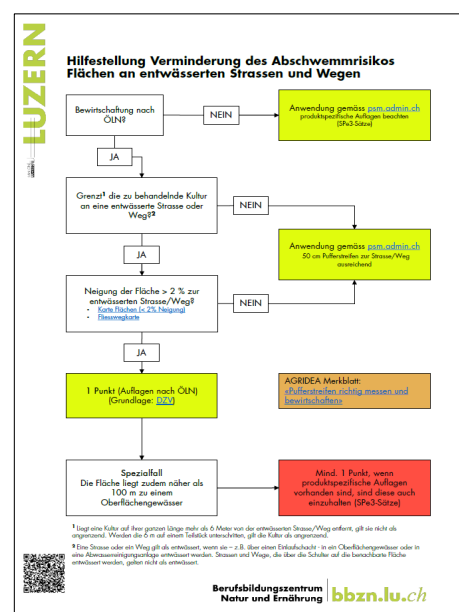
LUZERN

Hilfestellung Verminderung des Abschwemmrisikos Flächen an entwässerten Strassen und Wegen

Bewirtschaftung nach ÖLN?

NEIN

Anwendung gemäss psm.admin.ch produktspezifische Auflagen beachten (SPe3-Sätze)

JA

Grenzt¹ die zu behandelnde Kultur an eine entwässerte Strasse oder Weg²?

NEIN

Anwendung gemäss psm.admin.ch 50 cm Pufferstreifen zur Strasse/Weg ausreichend

JA

Neigung der Fläche > 2 % zur entwässerten Strasse/Weg?

- Karte Flächen (< 2% Neigung)
- Fliesswegkarte

NEIN

JA

1 Punkt (Auflagen nach ÖLN) (Grundlage: DZV)

AGRIDEA Merkblatt: «Pufferstreifen richtig messen und bewirtschaften»

Spezialfall
Die Fläche liegt zudem näher als 100 m zu einem Oberflächengewässer

Mind. 1 Punkt, wenn produktspezifische Auflagen vorhanden sind, sind diese auch einzuhalten (SPe3-Sätze)

¹ Liegt eine Kultur auf ihrer ganzen Länge mehr als 6 Meter von der entwässerten Strasse/Weg entfernt, gilt sie nicht als angrenzend. Werden die 6 m auf einem Teilstück unterschritten, gilt die Kultur als angrenzend.

² Eine Strasse oder ein Weg gilt als entwässert, wenn sie – z.B. über einen Einlaufschacht - in ein Oberflächengewässer oder in eine Abwasserreinigungsanlage entwässert werden. Strassen und Wege, die über die Schulter auf die benachbarte Fläche entwässert werden, gelten nicht als entwässert.

Berufsbildungszentrum Natur und Ernährung

bbzn.lu.ch